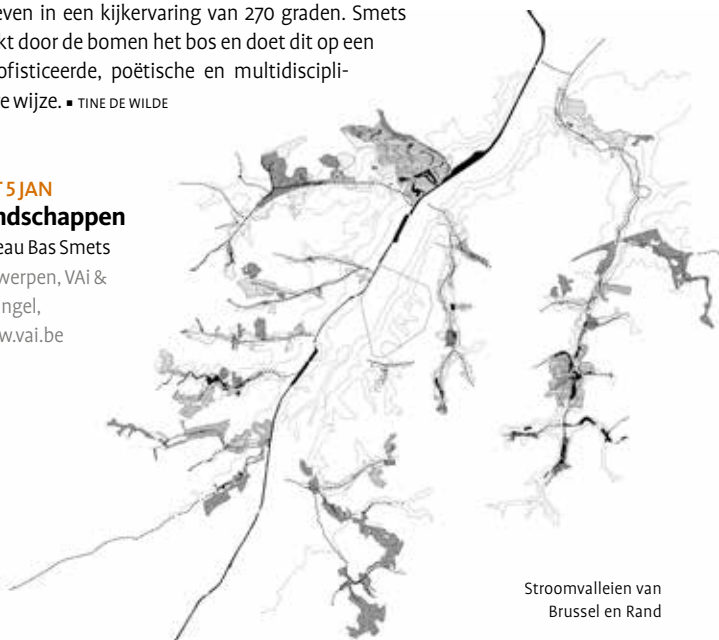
even in een kijkervaring van 270 graden. Smets kt door de bomen het bos en doet dit op een ofisticeerde, poëtische en multidisciplie wijze. ▪ TINE DE WILDE

T 5 JAN
ndschappen
eau Bas Smets
werpen, VAi &
ngel,
w.vai.be

Stroomvalleien van Brussel en Rand